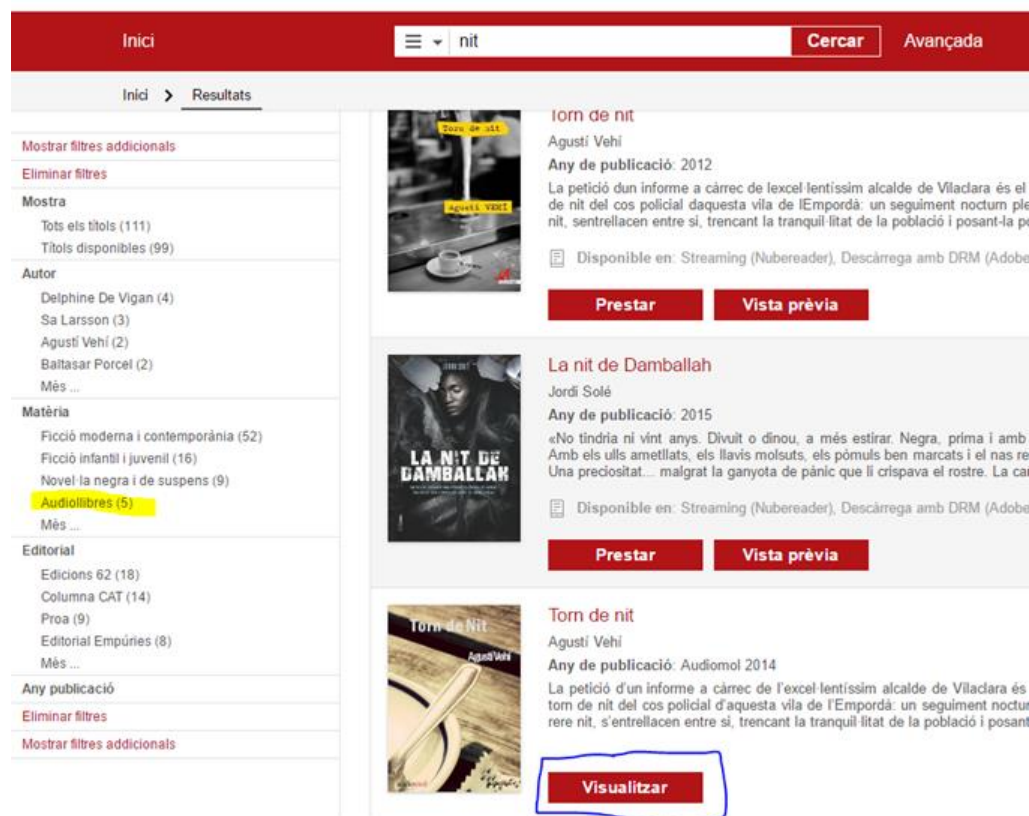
Inici

nit Cercar Avançada

Inici > Resultats

Mostrar filtres addicionals
Eliminar filtres
Mostra
Tots els títols (111)
Títols disponibles (99)
Autor
Delphine De Vigan (4)
Sa Larsson (3)
Agustí Vehí (2)
Baltasar Porcel (2)
Més ...
Matèria
Ficció moderna i contemporània (52)
Ficció infantil i juvenil (16)
Novel·la negra i de suspens (9)
Audiollibres (5)
Més ...
Editorial
Edicions 62 (18)
Columna CAT (14)
Proa (9)
Editorial Empúries (8)
Més ...
Any publicació
Eliminar filtres
Mostrar filtres addicionals

Torn de nit
Agustí Vehí
Torn de nit
Agustí Vehí
Any de publicació: 2012
La petició dun informe a càrrec de lexcel·lentíssim alcalde de Vilaclara és el de nit del cos policial daquesta vila de lEmpordà: un seguiment nocturn ple nit, sentrellacen entre si, trencant la tranquil·litat de la població i posant-la p
Disponible en: Streaming (Nubereader), Descàrrega amb DRM (Adobe
Prestar Vista prèvia

La nit de Damballah
Jordi Solé
LA NIT DE DAMBALLAH
Any de publicació: 2015
«No tindria ni vint anys. Divuit o dinou, a més estirar. Negra, prima i amb Amb els ulls ametllats, els llavis molsuts, els pòmuls ben marcats i el nas re Una preciositat... malgrat la ganyota de pànic que li crispava el rostre. La ca
Disponible en: Streaming (Nubereader), Descàrrega amb DRM (Adobe
Prestar Vista prèvia

Torn de nit
Torn de Nit
Agustí Vehí
Agustí Vehí
Any de publicació: Audiomol 2014
La petició d'un informe a càrrec de l'excel·lentíssim alcalde de Vilaclara és torn de nit del cos policial d'aquesta vila de l'Empordà: un seguiment noctur rere nit, s'entrellacen entre si, trencant la tranquil·litat de la població i posant
Visualitzar